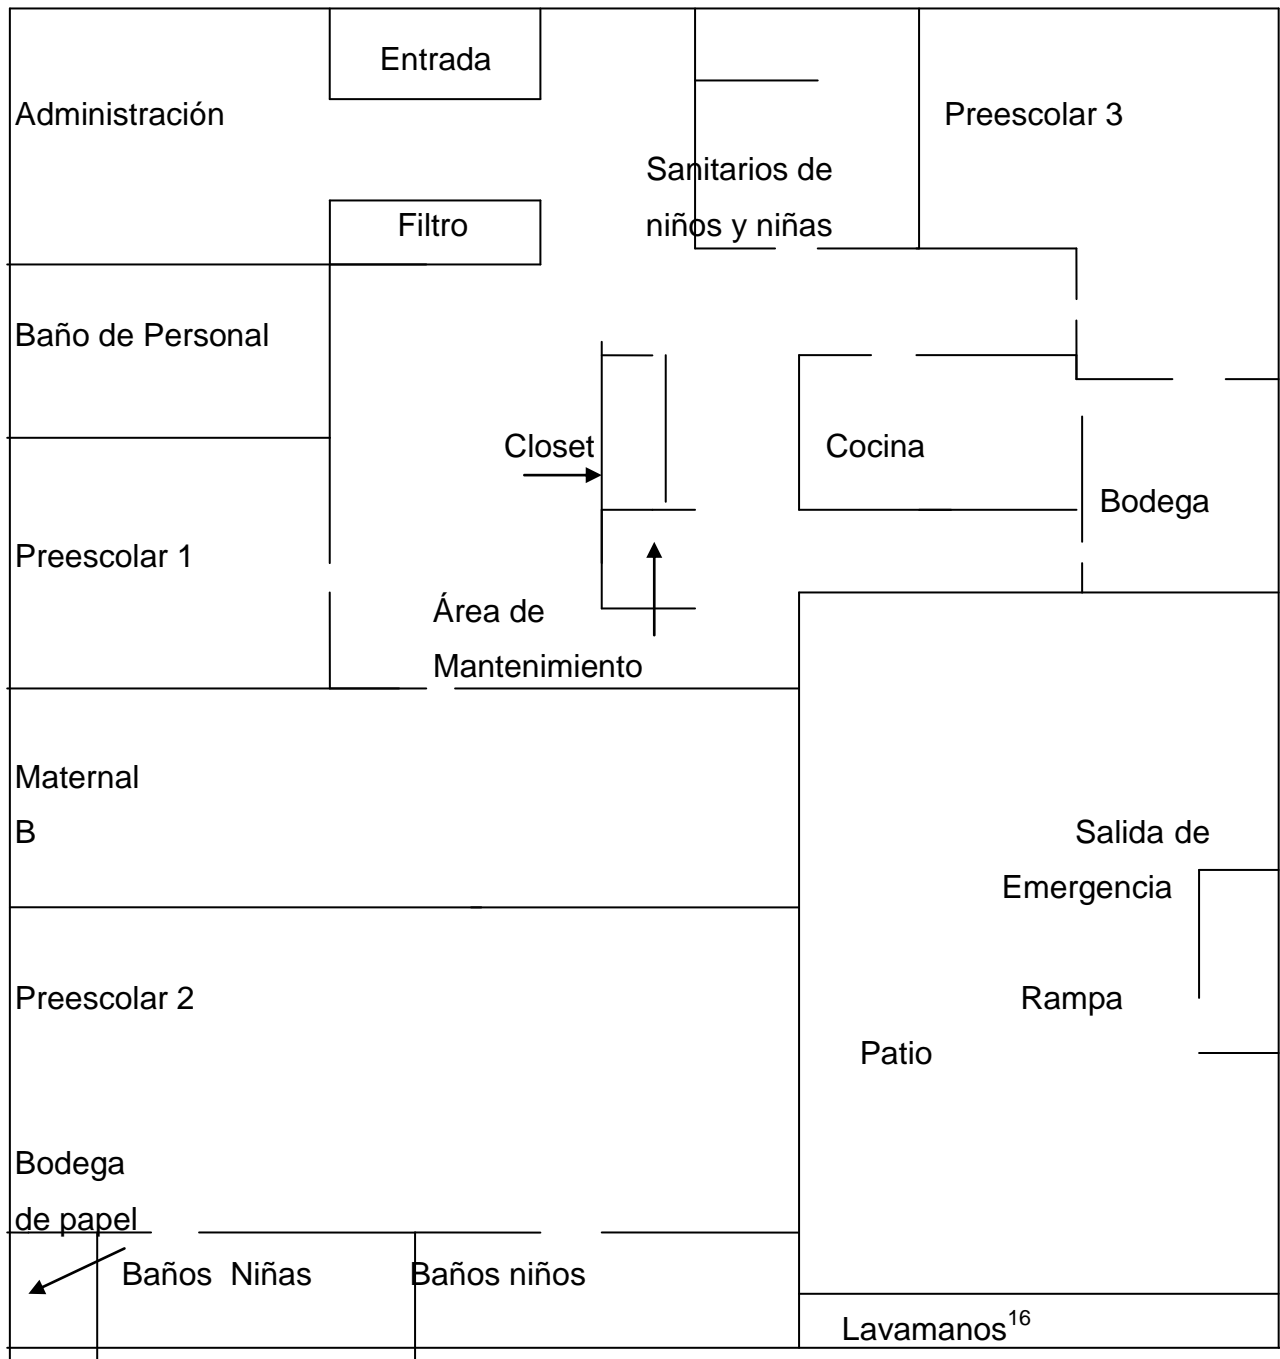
Entrada

Administración

Preescolar 3

Sanitarios de niños y niñas

Filtro

Baño de Personal

Closet

Cocina

Bodega

Preescolar 1

Área de Mantenimiento

Maternal B

Salida de Emergencia

Preescolar 2

Rampa

Patio

Bodega de papel

Baños Niñas

Baños niños

Lavamanos$^{16}$